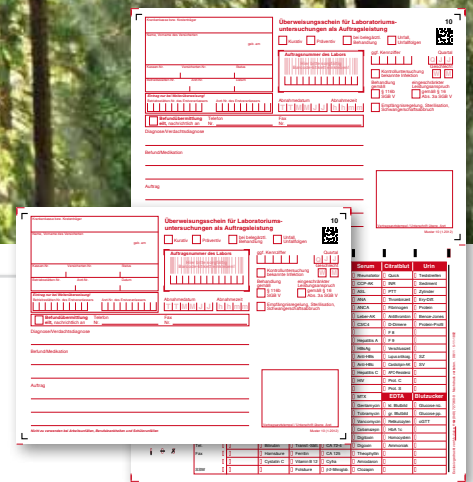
Überweisungsschein für Laboratoriumsuntersuchungen als Auftragsleistung

10

Krankenkasse bzw. Kostenträger

Name, Vorname des Versicherten

geb. am

Kostenträgerkennung

Versicherten-Nr.

Status

Betriebsstätten-Nr.

Arzt-Nr.

Datum

Kurativ

Präventiv

bei belegärztl. Behandlung

Unfall, Unfallfolgen

Auftragsnummer des Labors

ggf. Kennziffer

Quartal

Kontrolluntersuchung bekannte Infektion

eingeschränkter Leistungsanspruch gemäß § 16 Abs. 3a SGB V

Behandlung gemäß § 116b SGB V

Abnahmedatum

Abnahmezeit

Empfängnisregelung, Sterilisation, Schwangerschaftsabbruch

Befundübermittlung eilt, nachrichtlich an:

Telefon

Fax

Nr.

Diagnose/Verdachtsdiagnose

Befund/Medikation

Auftrag

Überweisungsschein für Laboratoriumsuntersuchungen als Auftragsleistung

Krankenkasse bzw. Kostenträger

Name, Vorname des Versicherten

geb. am

Kostenträgerkennung

Versicherten-Nr.

Status

Betriebsstätten-Nr.

Arzt-Nr.

Datum

Kurativ

Präventiv

bei belegärztl. Behandlung

Unfall, Unfallfolgen

Auftragsnummer des Labors

ggf. Kennziffer

Quartal

Kontrolluntersuchung bekannte Infektion

Behandlung gemäß § 116b SGB V

eingeschränkter Leistungsanspruch gemäß § 16 Abs. 3a SGB V

Abnahmedatum

Abnahmezeit

Empfängnisregelung, Sterilisation, Schwangerschaftsabbruch

Befundübermittlung eilt, nachrichtlich an:

Telefon

Fax

Nr.

Diagnose/Verdachtsdiagnose

Befund/Medikation

Auftrag

Muster 10 (1.2012)

| Serum | Citratblut | Urin |
|---|---|---|
| Rheumafakt. | Quick | Teststreifen |
| CCP-AK | INR | Sediment |
| ASL | PTT | Zylinder |
| ANA | Thrombozyt. | Ery-Diff. |
| ANCA | Fibrinogen | Protein |
| Leber-AK | Antithrombin | Bence-Jones |
| C3/C4 | D-Dimere | Protein-Profil |
| | F II | |
| Hepatitis A | F V | |
| HBsAg | Versicherter | |
| Anti-HBs | Lupusantikg | SZ |
| Anti-HBc | Gerinnungstest | SV |
| Hepatitis C | APC-Resistenz | |
| HIV | Prot. C | |
| | Prot. S | |
| MTX | EDTA | Blutzucker |
| Gentamycin | kl. Blutbild | Glucose nü. |
| Tobramycin | gr. Blutbild | Glucose pp. |
| Vancomycin | Retikulozyten | oGTT |
| Cebamazepin | HbA 1c | |
| Digitoxin | Homocystein | |
| Digoxin | Ammoniak | |
| Theophyllin | | |
| Amiodaron | | |
| Clozapin | | |

Fbs

Fe

SBM

Bilirubin

Harnsäure

Cystatin C

Folsäure

Transf.-Sätt.

Ferritin

Vitamin B 12

CA 19-9

CA 125

Cyfra

β-HCG

Muster 10 (1.2012)